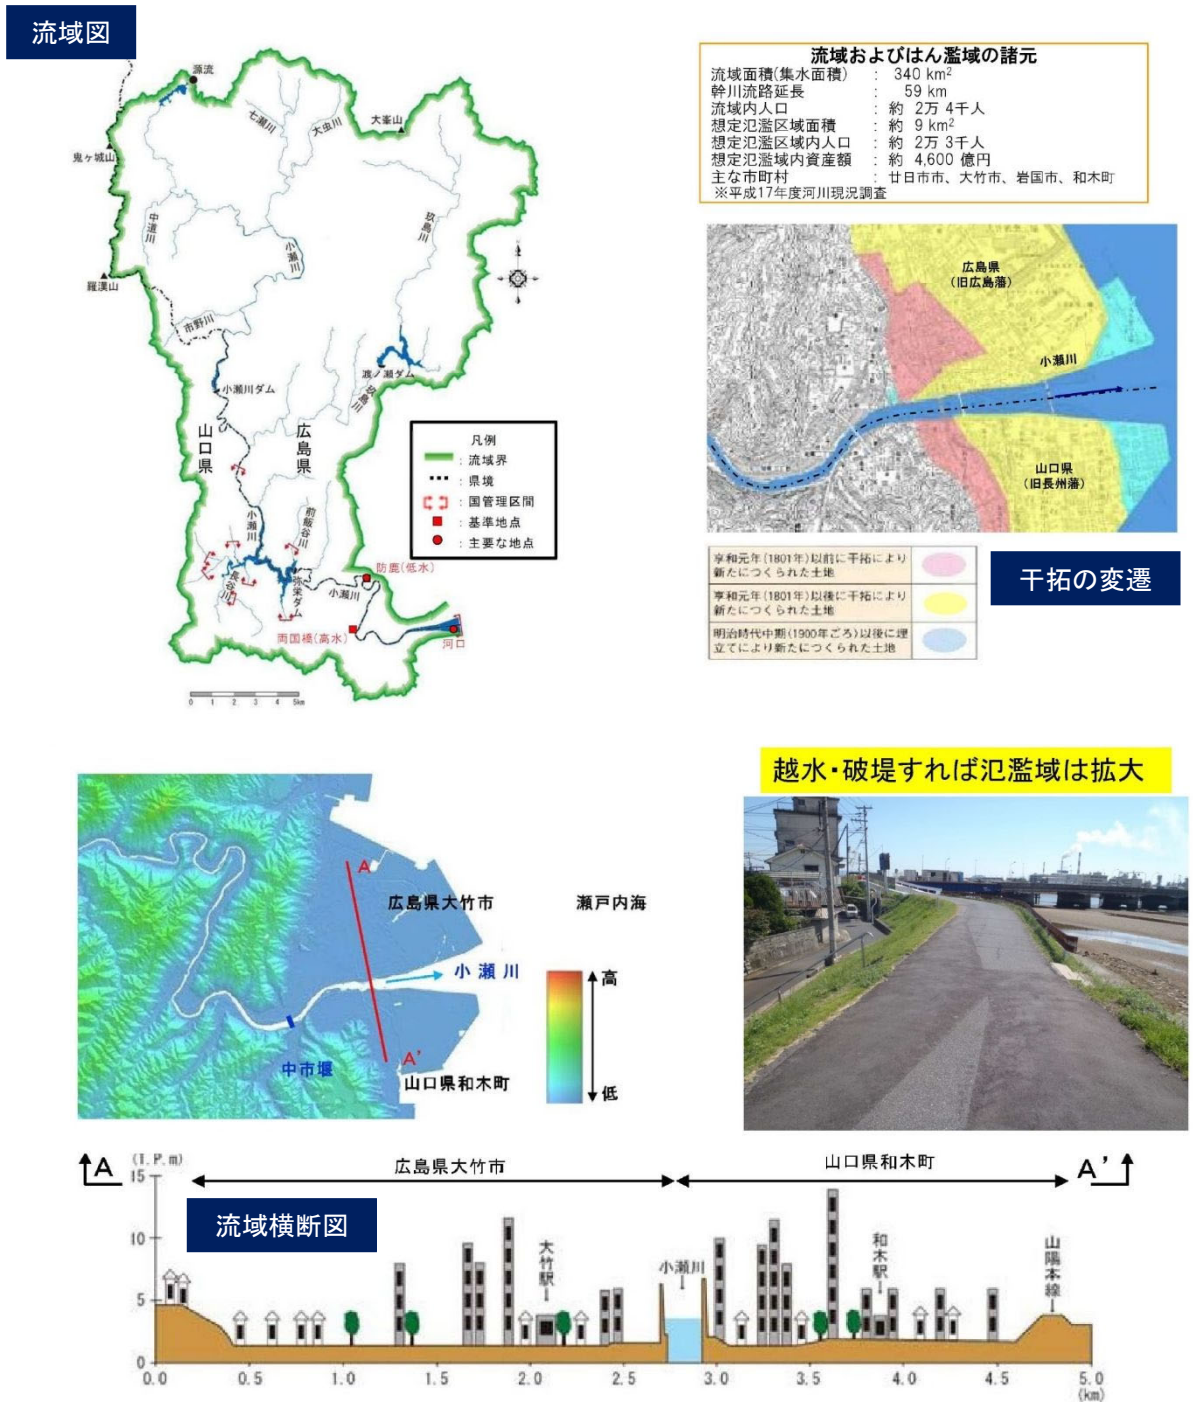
流域図

源流
鬼ヶ城山
七瀬川
大虫川
大峯山
中道川
小瀬川
玖島川
羅漢山
市野川
小瀬川ダム
渡ノ瀬ダム
玖島川
山口県
広島県
小瀬川
前飯谷川
長谷川
弥栄ダム
小瀬川
防鹿(低水)
両国橋(高水)
河口

凡例
流域界
県境
国管理区間
基準地点
主要な地点

0 1 2 3 4 5km

流域およびはん濫域の諸元
流域面積(集水面積) : 340 km$^2$
幹川流路延長 : 59 km
流域内人口 : 約 2万 4千人
想定氾濫区域面積 : 約 9 km$^2$
想定氾濫区域内人口 : 約 2万 3千人
想定氾濫域内資産額 : 約 4,600 億円
主な市町村 : 廿日市市、大竹市、岩国市、和木町
※平成17年度河川現況調査

広島県
(旧広島藩)
小瀬川
山口県
(旧長州藩)

享和元年(1801年)以前に干拓により新たにつくられた土地
享和元年(1801年)以後に干拓により新たにつくられた土地
明治時代中期(1900年ごろ)以後に埋立てにより新たにつくられた土地

干拓の変遷

越水・破堤すれば氾濫域は拡大

A
広島県大竹市
瀬戸内海
小瀬川
高
A'
中市堰
山口県和木町
低

A (T.P.m)
広島県大竹市
山口県和木町
A'
流域横断図
15
10
5
0
大竹駅
小瀬川
和木駅
山陽本線
0.0 0.5 1.0 1.5 2.0 2.5 3.0 3.5 4.0 4.5 5.0 (km)